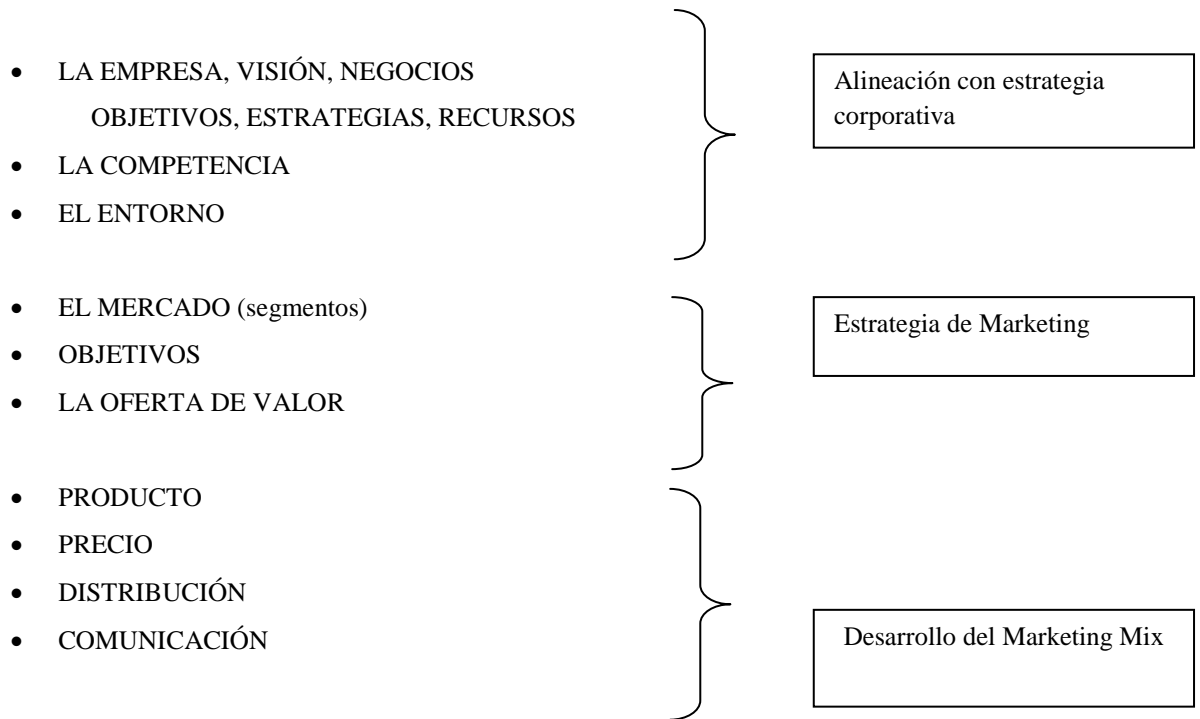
- LA EMPRESA, VISIÓN, NEGOCIOS
  OBJETIVOS, ESTRATEGIAS, RECURSOS
- LA COMPETENCIA
- EL ENTORNO

Alineación con estrategia corporativa

- EL MERCADO (segmentos)
- OBJETIVOS
- LA OFERTA DE VALOR

Estrategia de Marketing

- PRODUCTO
- PRECIO
- DISTRIBUCIÓN
- COMUNICACIÓN

Desarrollo del Marketing Mix